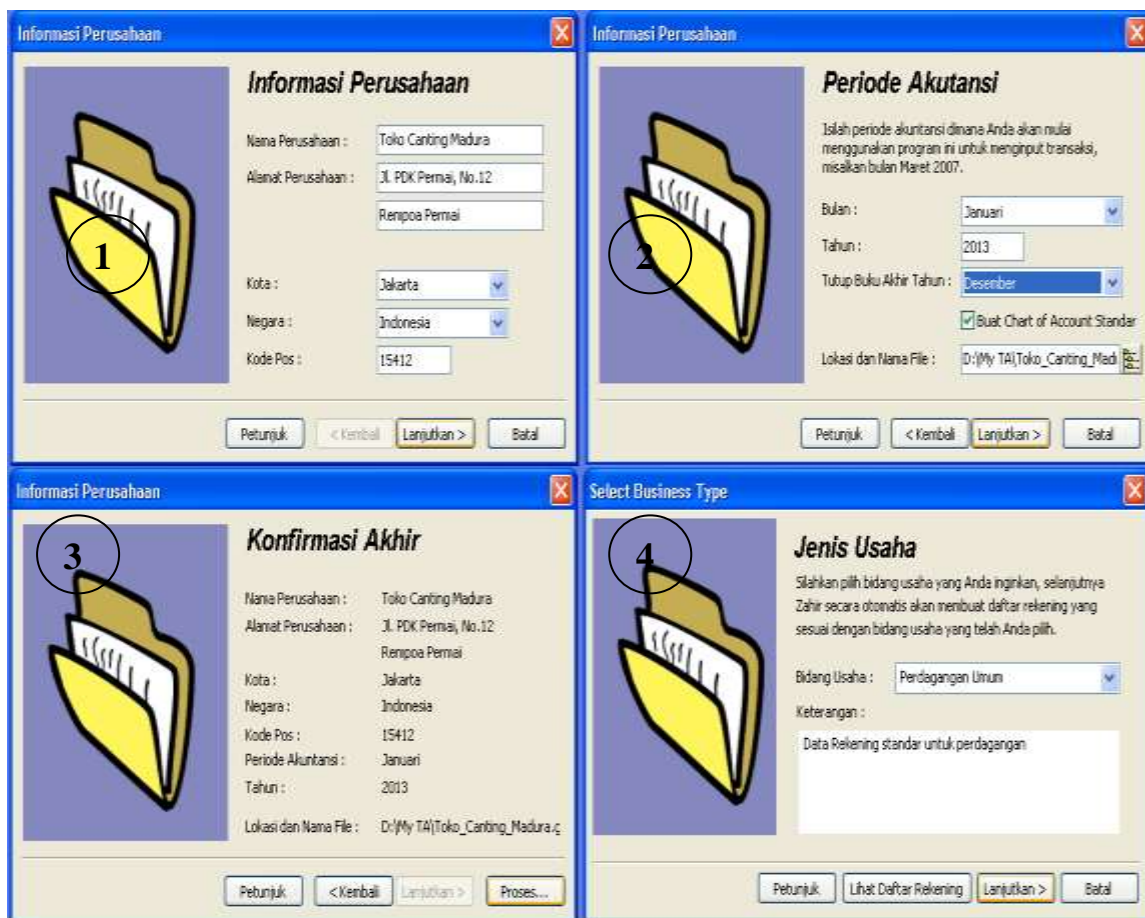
Informasi Perusahaan

Informasi Perusahaan

Nama Perusahaan : Toko Canting Madura

Alamat Perusahaan : Jl. PDK Permai, No.12

Rempoa Permai

1

Kota : Jakarta

Negara : Indonesia

Kode Pos : 15412

Petunjuk | < Kembali | Lanjutkan > | Batal

Informasi Perusahaan

Periode Akutansi

Isilah periode akuntansi dimana Anda akan mulai menggunakan program ini untuk menginput transaksi, misalkan bulan Maret 2007.

Bulan : Januari

Tahun : 2013

2

Tutup Buku Akhir Tahun : Desember

Buat Chart of Account Standar

Lokasi dan Nama File : D:\My TA\Toko_Canting_Madi

Petunjuk | < Kembali | Lanjutkan > | Batal

Informasi Perusahaan

3

Konfirmasi Akhir

Nama Perusahaan : Toko Canting Madura

Alamat Perusahaan : Jl. PDK Permai, No.12

Rempoa Permai

Kota : Jakarta

Negara : Indonesia

Kode Pos : 15412

Periode Akuntansi : Januari

Tahun : 2013

Lokasi dan Nama File : D:\My TA\Toko_Canting_Madura.

Petunjuk | <Kembali | Lanjutkan > | Proses...

Select Business Type

4

Jenis Usaha

Silahkan pilih bidang usaha yang Anda inginkan, selanjutnya Zahir secara otomatis akan membuat daftar rekening yang sesuai dengan bidang usaha yang telah Anda pilih.

Bidang Usaha : Perdagangan Umum

Keterangan :

Data Rekening standar untuk perdagangan

Petunjuk | Lihat Daftar Rekening | Lanjutkan > | Batal